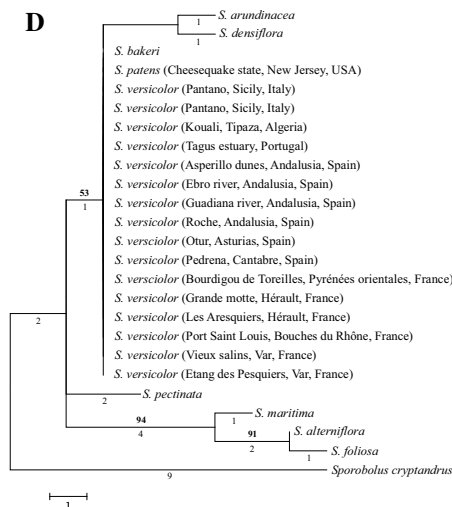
D

S. arundinacea
1
1
S. densiflora
S. bakeri
S. patens (Cheesequake state, New Jersey, USA)
S. versicolor (Pantano, Sicily, Italy)
S. versicolor (Pantano, Sicily, Italy)
S. versicolor (Kouali, Tipaza, Algeria)
S. versicolor (Tagus estuary, Portugal)
S. versicolor (Asperillo dunes, Andalusia, Spain)
53
1
S. versicolor (Ebro river, Andalusia, Spain)
S. versicolor (Guadiana river, Andalusia, Spain)
S. versicolor (Roche, Andalusia, Spain)
S. versciolor (Otur, Asturias, Spain)
S. versicolor (Pedrena, Cantabre, Spain)
S. versciolor (Bourdigou de Toreilles, Pyrénées orientales, France)
S. versicolor (Grande motte, Hérault, France)
S. versicolor (Les Aresquiers, Hérault, France)
S. versicolor (Port Saint Louis, Bouches du Rhône, France)
S. versicolor (Vieux salins, Var, France)
S. versicolor (Etang des Pesquiers, Var, France)
2
S. pectinata
2
94
4
S. maritima
1
91
2
S. alterniflora
S. foliosa
1
9
Sporobolus cryptandrus
1